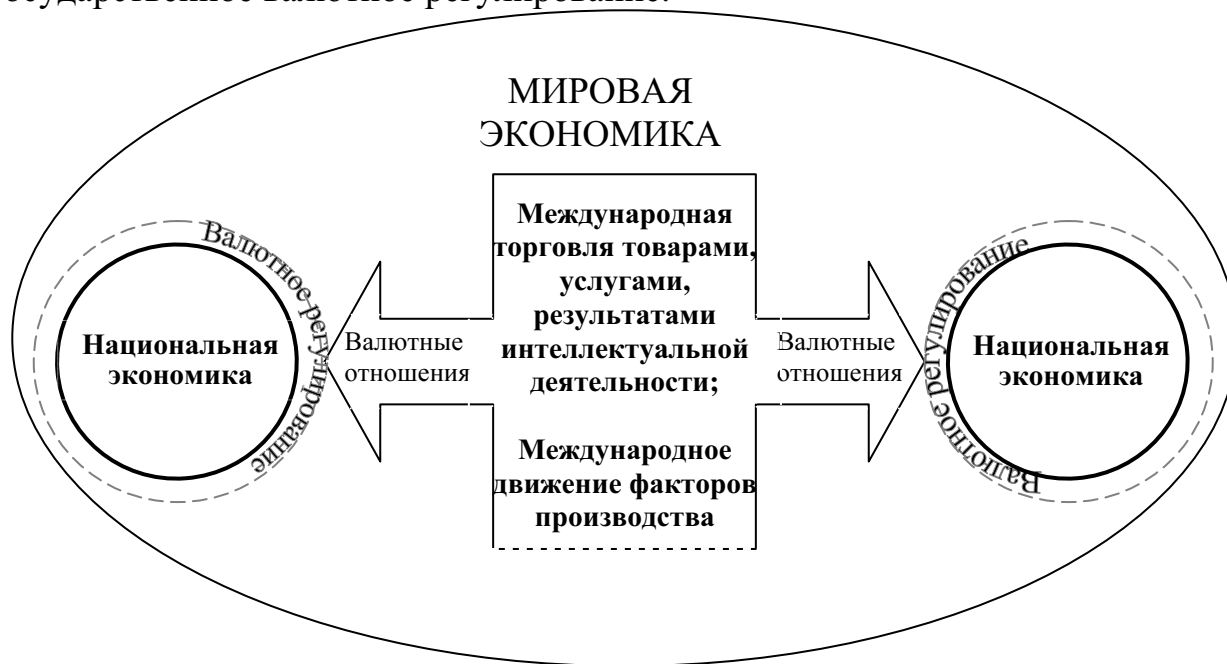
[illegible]сударственное валютное регулирование.

МИРОВАЯ ЭКОНОМИКА

Валютное регулирование

Национальная экономика

Валютные отношения

Международная торговля товарами, услугами, результатами интеллектуальной деятельности;

Международное движение факторов производства

Валютные отношения

Валютное регулирование

Национальная экономика